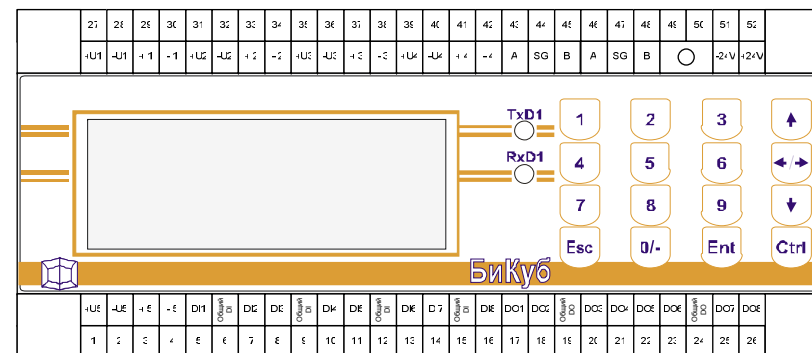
| 27 | 28 | 29 | 30 | 31 | 32 | 33 | 34 | 35 | 36 | 37 | 38 | 39 | 40 | 41 | 42 | 43 | 44 | 45 | 46 | 47 | 48 | 49 | 50 | 51 | 52 |
|---|---|---|---|---|---|---|---|---|---|---|---|---|---|---|---|---|---|---|---|---|---|---|---|---|---|
| +U1 | -U1 | +1 | -1 | +U2 | -U2 | +2 | -2 | +U3 | -U3 | +3 | -3 | +U4 | -U4 | +4 | -4 | A | SG | B | A | SG | B | | | -24V | +24V |

TxD1

RxD1

1 2 3 ↑
4 5 6 ←/→
7 8 9 ↓
Esc 0/- Ent Ctrl

БиКуб

| +U5 | -U5 | +5 | -5 | DI1 | Общий DI | DI2 | DI3 | Общий DI | DI4 | DI5 | Общий DI | DI6 | DI7 | DI8 | DO1 | DO2 | Общий DO | DO3 | DO4 | DO5 | DO6 | Общий DO | DO7 | DO8 |
|---|---|---|---|---|---|---|---|---|---|---|---|---|---|---|---|---|---|---|---|---|---|---|---|---|
| 1 | 2 | 3 | 4 | 5 | 6 | 7 | 8 | 9 | 10 | 11 | 12 | 13 | 14 | 15 | 16 | 17 | 18 | 19 | 20 | 21 | 22 | 23 | 24 | 25 | 26 |